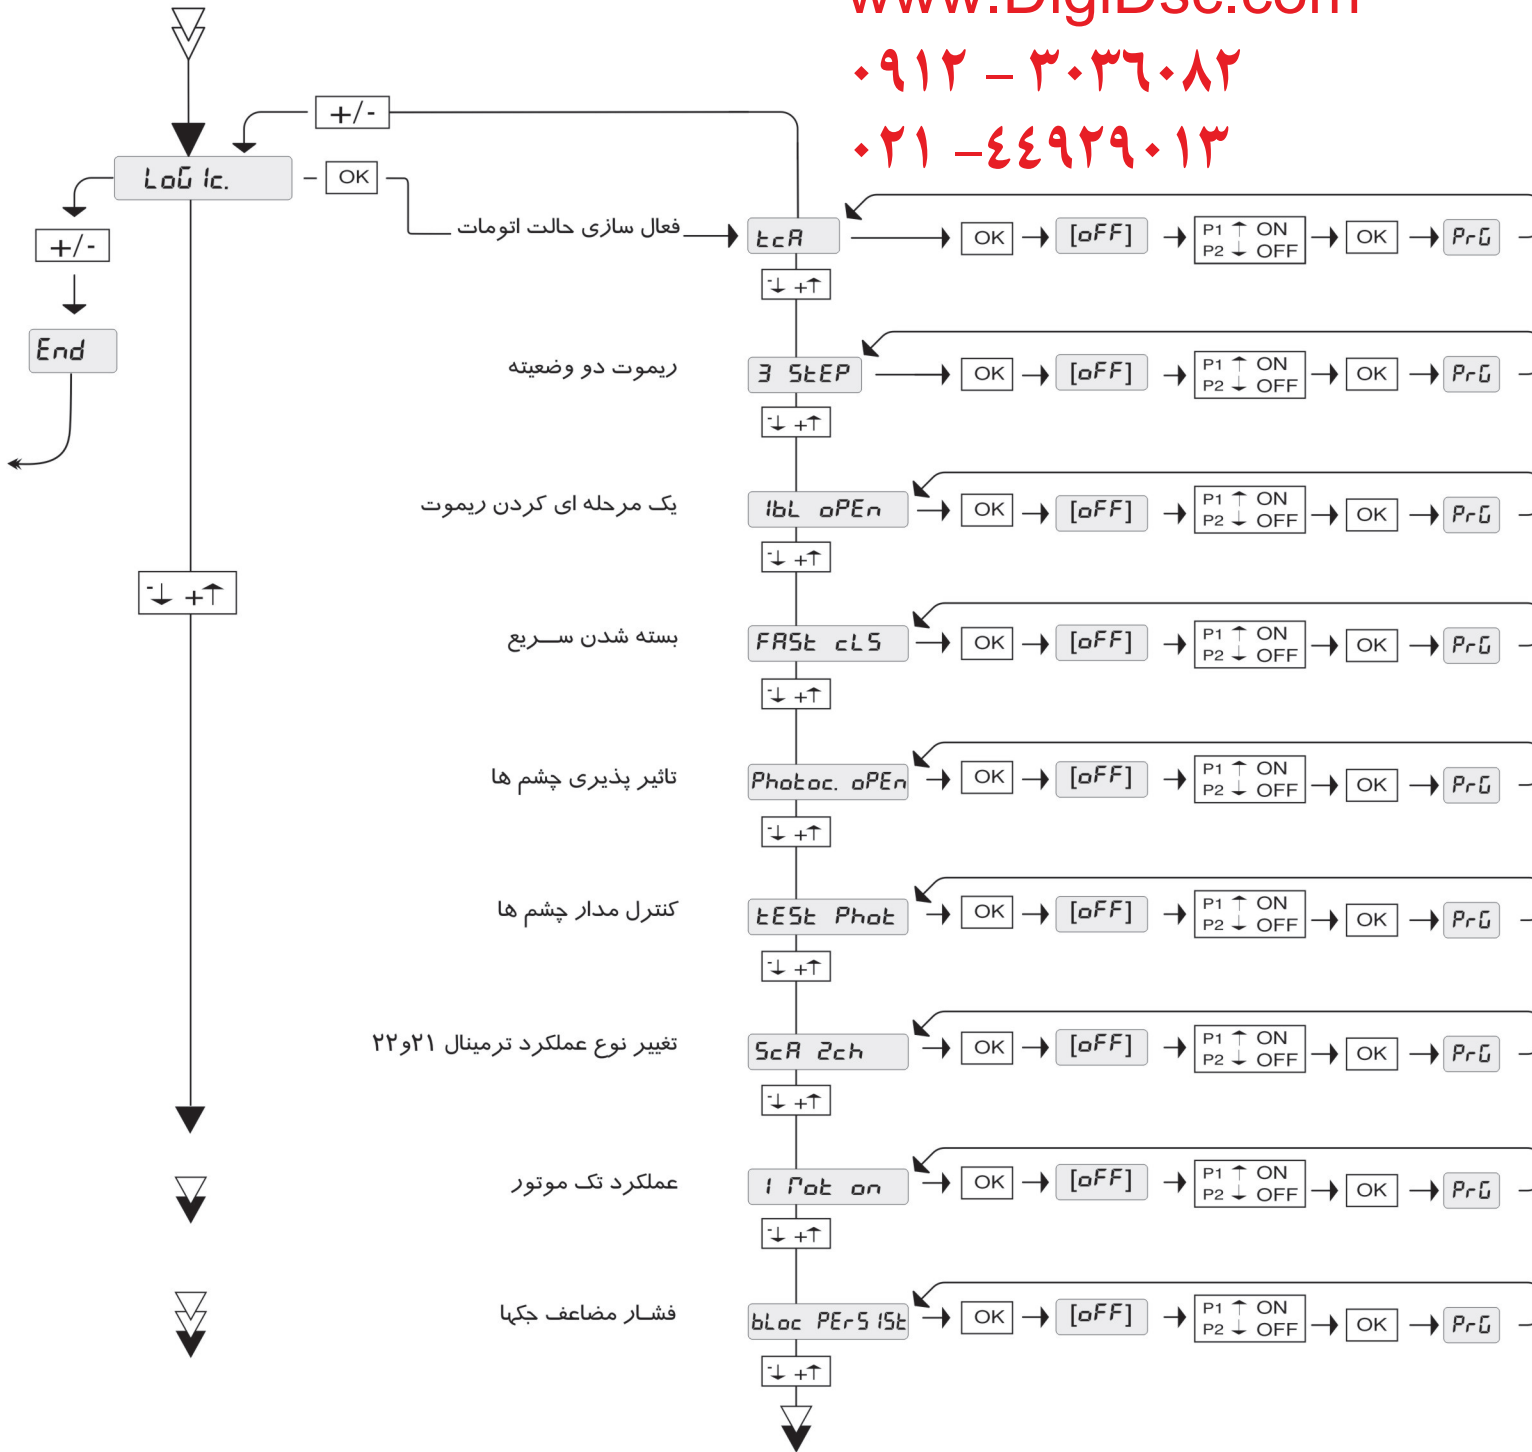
www.DigiDsc.com
۰۹۱۲ – ۳۰۳۶۰۸۲
۰۲۱ –٤٤۹۲۹۰۱۳

+/-
LoG Ic.
OK
+/-
End

فعال سازی حالت اتومات
tcA
OK
[oFF]
P1 ON
P2 OFF
OK
PrG
- +

ریموت دو وضعیته
3 StEP
OK
[oFF]
P1 ON
P2 OFF
OK
PrG
- +

یک مرحله ای کردن ریموت
Ibl oPEn
OK
[oFF]
P1 ON
P2 OFF
OK
PrG
- +

- +

بسته شدن ســریع
FASt cLS
OK
[oFF]
P1 ON
P2 OFF
OK
PrG
- +

تاثیر پذیری چشم ها
Photoc. oPEn
OK
[oFF]
P1 ON
P2 OFF
OK
PrG
- +

کنترل مدار چشم ها
tESt Phot
OK
[oFF]
P1 ON
P2 OFF
OK
PrG
- +

تغییر نوع عملکرد ترمینال ۲۱و۲۲
ScA 2ch
OK
[oFF]
P1 ON
P2 OFF
OK
PrG
- +

عملکرد تک موتور
I Mot on
OK
[oFF]
P1 ON
P2 OFF
OK
PrG
- +

فشـار مضاعف جکها
bLoc PErS ISt
OK
[oFF]
P1 ON
P2 OFF
OK
PrG
- +